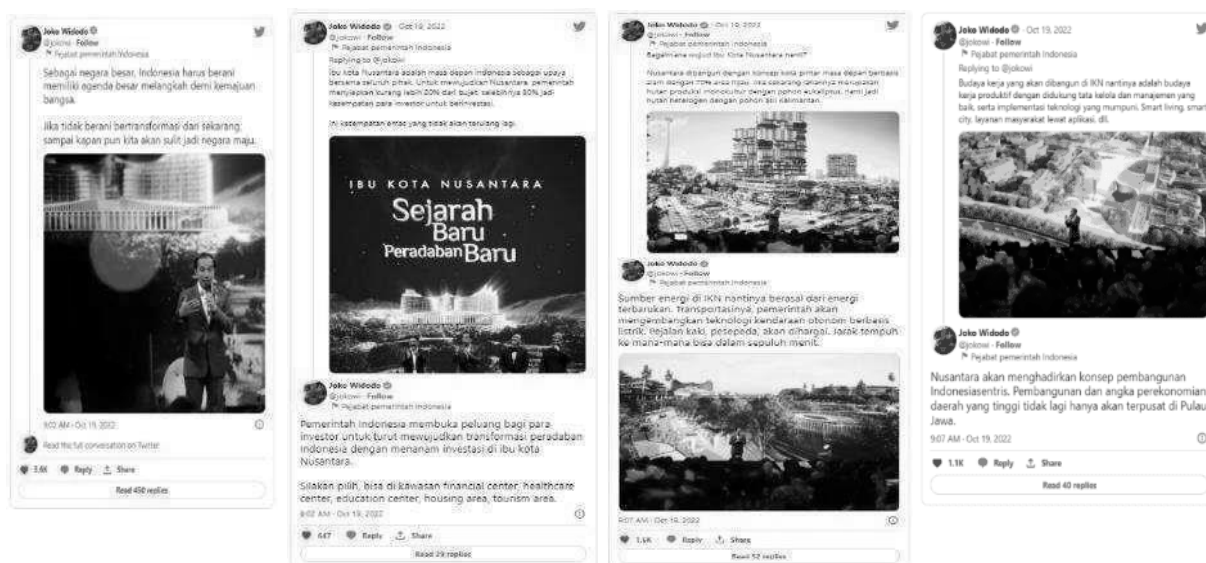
Joko Widodo
@jokowi · Follow
Pejabat pemerintah Indonesia

Sebagai negara besar, Indonesia harus berani memiliki agenda besar melangkah demi kemajuan bangsa.

Jika tidak berani bertransformasi dari sekarang, sampai kapan pun kita akan sulit jadi negara maju.

9:00 AM · Oct 19, 2022

Read the full conversation on Twitter

3.6K Reply Share

Read 450 replies

Joko Widodo · Oct 19, 2022
@jokowi · Follow
Pejabat pemerintah Indonesia
Replying to @jokowi

Ibu kota Nusantara adalah masa depan Indonesia sebagai upaya bersama seluruh pihak. Untuk mewujudkan Nusantara, pemerintah menyiapkan kurang lebih 20% dari bujet selebihnya 80% jadi kesempatan para investor untuk berinvestasi.

Ini kesempatan emas yang tidak akan terulang lagi.

IBU KOTA NUSANTARA
Sejarah Baru Peradaban Baru

Joko Widodo
@jokowi · Follow
Pejabat pemerintah Indonesia

Pemerintah Indonesia membuka peluang bagi para investor untuk turut mewujudkan transformasi peradaban Indonesia dengan menanam investasi di ibu kota Nusantara.

Silakan pilih, bisa di kawasan financial center, healthcare center, education center, housing area, tourism area.

9:02 AM · Oct 19, 2022

447 Reply Share

Read 29 replies

Joko Widodo · Oct 19, 2022
@jokowi · Follow
Pejabat pemerintah Indonesia

Bagaimana wujud Ibu Kota Nusantara nanti?

Nusantara dibangun dengan konsep kota pintar masa depan berbasis alam dengan 75% area hijau. Jika sekarang lahannya merupakan hutan produksi monokultur dengan pohon eukaliptus, nanti jadi hutan heterogen dengan pohon asli Kalimantan.

Joko Widodo
@jokowi · Follow
Pejabat pemerintah Indonesia

Sumber energi di IKN nantinya berasal dari energi terbarukan. Transportasinya, pemerintah akan mengembangkan teknologi kendaraan otonom berbasis listrik. Pejalan kaki, pesepeda, akan dihargai. Jarak tempuh ke mana-mana bisa dalam sepuluh menit.

9:07 AM · Oct 19, 2022

1.1K Reply Share

Read 52 replies

Joko Widodo · Oct 19, 2022
@jokowi · Follow
Pejabat pemerintah Indonesia
Replying to @jokowi

Budaya kerja yang akan dibangun di IKN nantinya adalah budaya kerja produktif dengan didukung tata kelola dan manajemen yang baik, serta implementasi teknologi yang mumpuni. Smart living, smart city, layanan masyarakat lewat aplikasi, dll.

Joko Widodo
@jokowi · Follow
Pejabat pemerintah Indonesia

Nusantara akan menghadirkan konsep pembangunan Indonesiasentris. Pembangunan dan angka perekonomian daerah yang tinggi tidak lagi hanya akan terpusat di Pulau Jawa.

9:07 AM · Oct 19, 2022

1.1K Reply Share

Read 40 replies